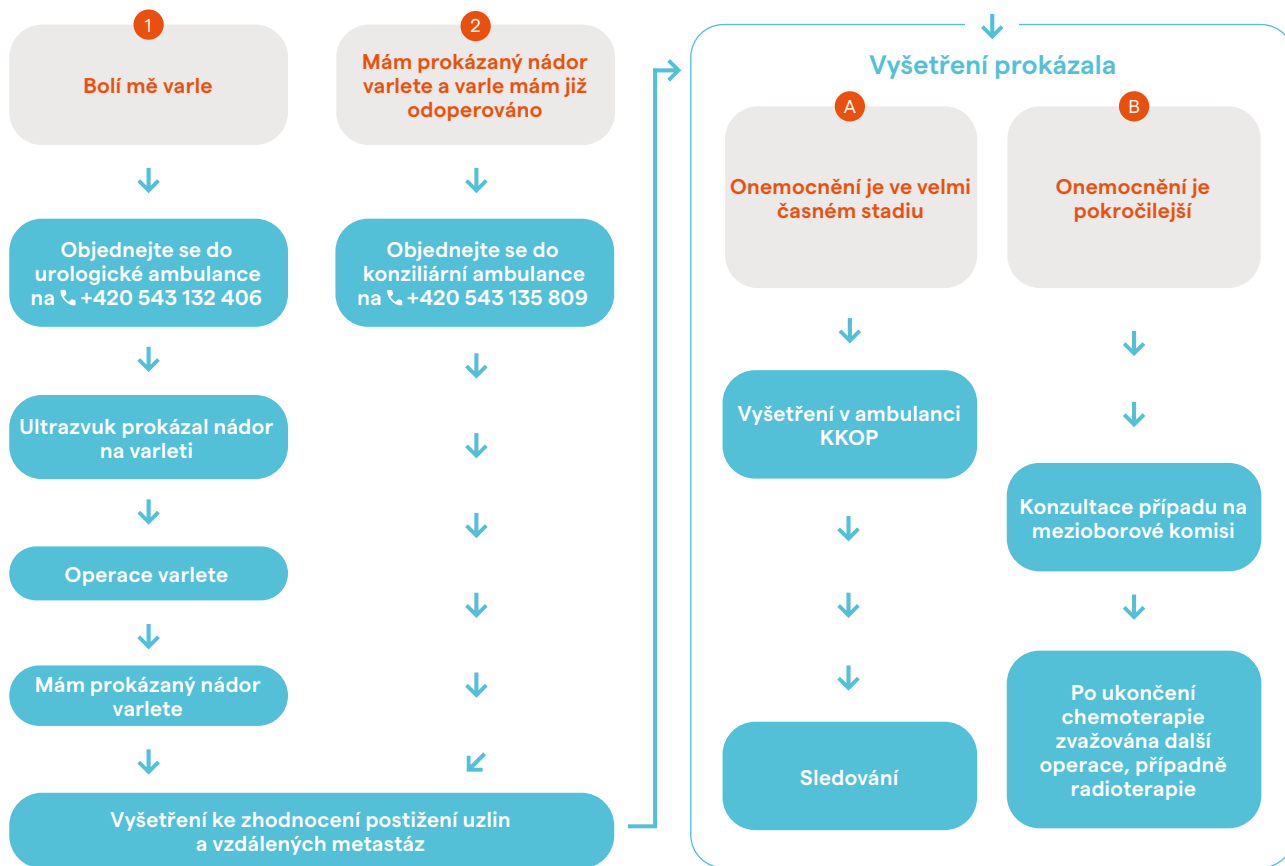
1

Bolí mě varle

Objednejte se do urologické ambulance na +420 543 132 406

Ultrazvuk prokázal nádor na varleti

Operace varlete

Mám prokázaný nádor varlete

2

Mám prokázaný nádor varlete a varle mám již odoperováno

Objednejte se do konziliární ambulance na +420 543 135 809

Vyšetření ke zhodnocení postižení uzlin a vzdálených metastáz

Vyšetření prokázala

A

Onemocnění je ve velmi časném stadiu

Vyšetření v ambulanci KKOP

Sledování

B

Onemocnění je pokročilejší

Konzultace případu na mezioborové komisi

Po ukončení chemoterapie zvažována další operace, případně radioterapie